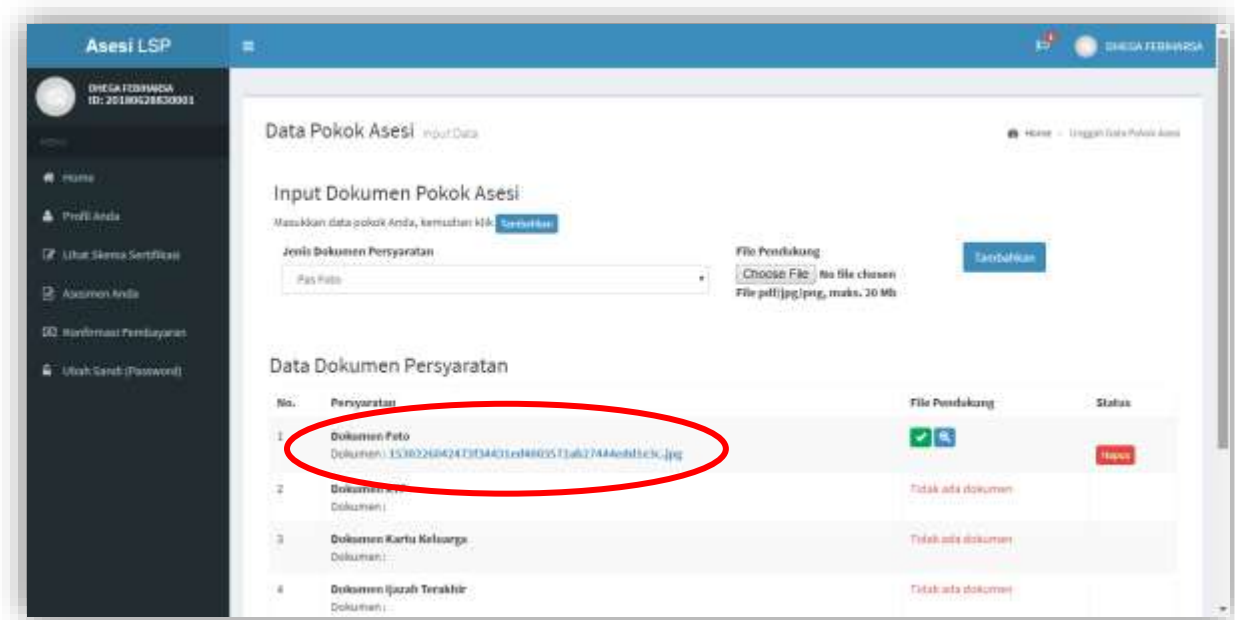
Asesi LSP

DHEGA FEBHARSA

DHEGA FEBHARSA
ID: 20180628830001

MENU

Home

Profil Anda

Lihat Skema Sertifikasi

Asesmen Anda

Konfirmasi Pembayaran

Ubah Sandi (Password)

Data Pokok Asesi Input Data

Home > Unggah Data Pokok Asesi

Input Dokumen Pokok Asesi

Masukkan data pokok Anda, kemudian klik Tambahkan

Jenis Dokumen Persyaratan

Pas Foto

File Pendukung

Choose File No file chosen

File pdf|jpg|png, maks. 20 Mb

Tambahkan

Data Dokumen Persyaratan

| No. | Persyaratan | File Pendukung | Status |
|---|---|---|---|
| 1 | Dokumen Foto<br>Dokumen : 15302260424731344 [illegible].jpg | | Hapus |
| 2 | Dokumen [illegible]<br>Dokumen : | Tidak ada dokumen | |
| 3 | Dokumen Kartu Keluarga<br>Dokumen : | Tidak ada dokumen | |
| 4 | Dokumen Ijazah Terakhir<br>Dokumen : | Tidak ada dokumen | |